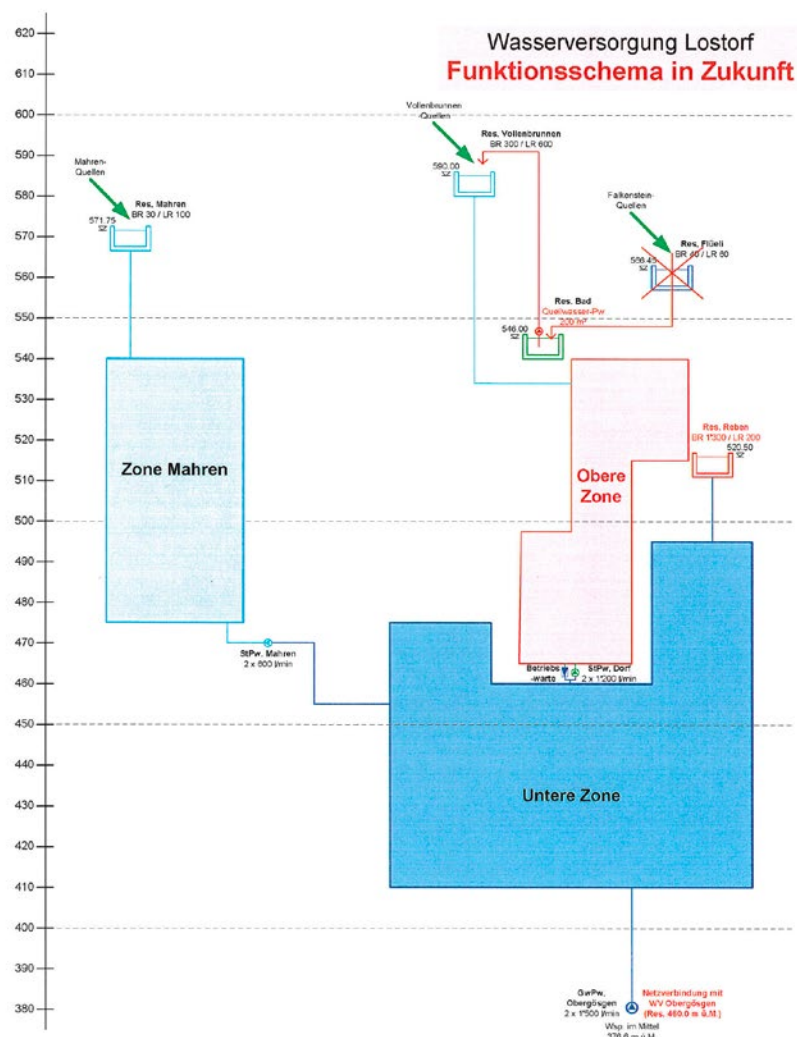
Wasserversorgung Lostorf
Funktionsschema in Zukunft

620
610
600
590
580
570
560
550
540
530
520
510
500
490
480
470
460
450
440
430
420
410
400
390
380

Mahren-Quellen
Res. Mahren
BR 30 / LR 100
571.75
SZ

Vollenbrunnen-Quellen
Res. Vollenbrunnen
BR 300 / LR 600
590.00
SZ

Falkenstein-Quellen
Res. Flüeli
BR 40 / LR 60
566.45
SZ

Res. Bad
Quellwasser-Pw
200 m³
546.00
SZ

Zone Mahren

Obere Zone

Res. Roben
BR 1'300 / LR 200
520.50
SZ

StPw. Mahren
2 x 600 l/min

Betriebs-warte
StPw. Dorf
2 x 1'200 l/min

Untere Zone

GwPw. Obergösgen
2 x 1'500 l/min
Wsp. im Mittel
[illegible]

Netzverbindung mit WV Obergösgen
(Res. 460.0 m ü.M.)